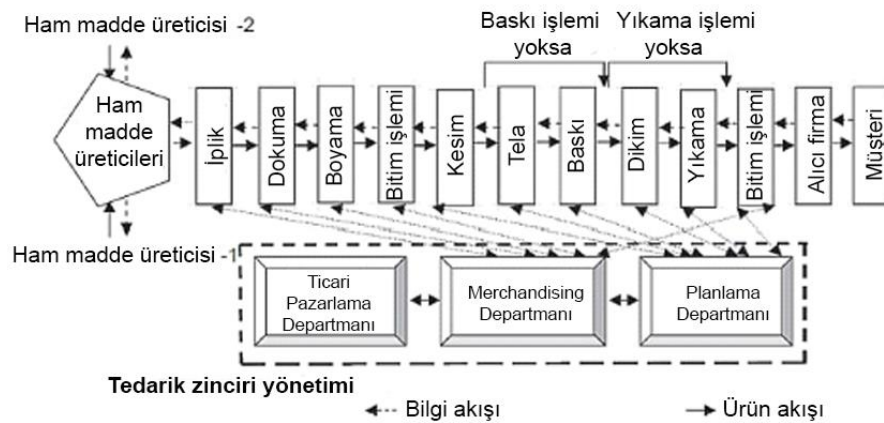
Ham madde üreticisi -2

Baskı işlemi yoksa

Yıkama işlemi yoksa

Ham madde üreticileri

İplik

Dokuma

Boyama

Bitim işlemi

Kesim

Tela

Baskı

Dikim

Yıkama

Bitim işlemi

Alıcı firma

Müşteri

Ham madde üreticisi -1

Ticari Pazarlama Departmanı

Merchandising Departmanı

Planlama Departmanı

Tedarik zinciri yönetimi

Bilgi akışı

Ürün akışı